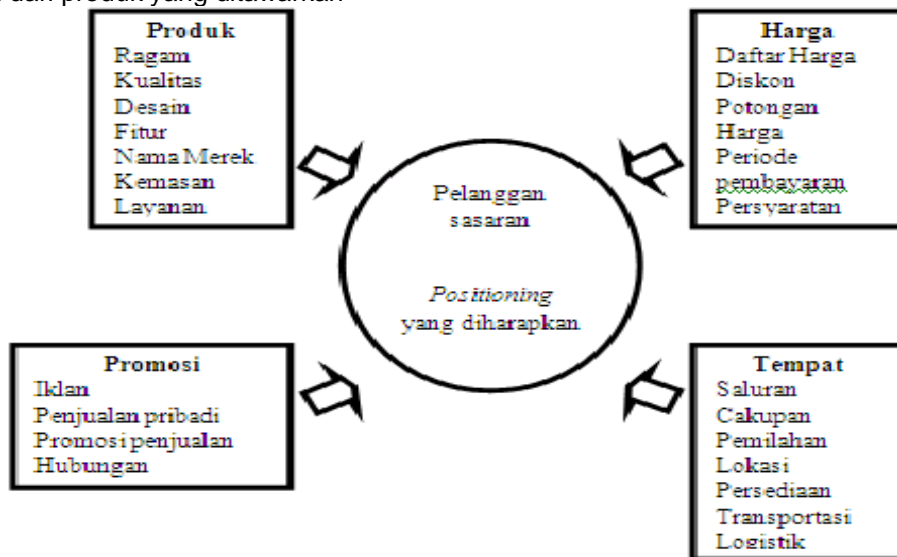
dan produk yang ditawarkan

Produk
Ragam
Kualitas
Desain
Fitur
Nama Merek
Kemasan
Layanan

Harga
Daftar Harga
Diskon
Potongan
Harga
Periode
pembayaran
Persyaratan

Pelanggan
sasaran

*Positioning*
yang diharapkan

Promosi
Iklan
Penjualan pribadi
Promosi penjualan
Hubungan

Tempat
Saluran
Cakupan
Pemilahan
Lokasi
Persediaan
Transportasi
Logistik